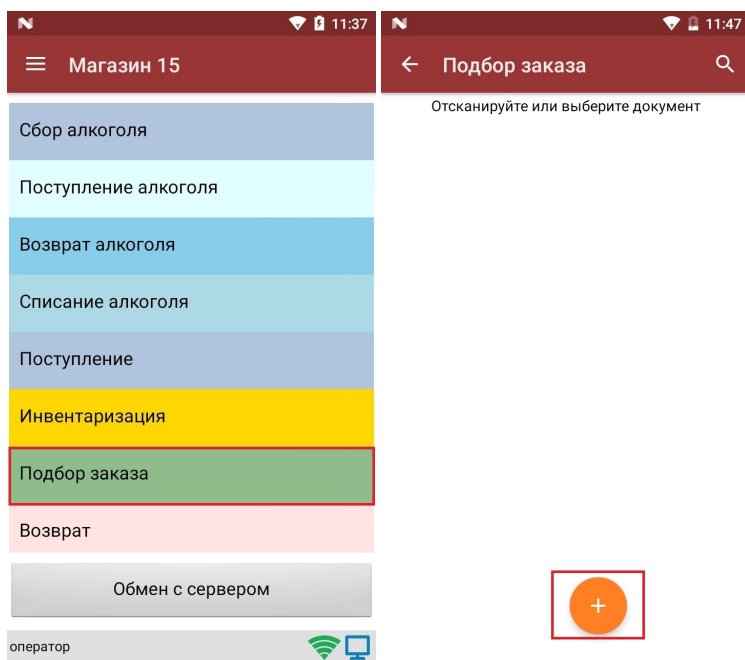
11:37

Магазин 15

Сбор алкоголя

Поступление алкоголя

Возврат алкоголя

Списание алкоголя

Поступление

Инвентаризация

Подбор заказа

Возврат

Обмен с сервером

оператор

11:47

Подбор заказа

Отсканируйте или выберите документ

+